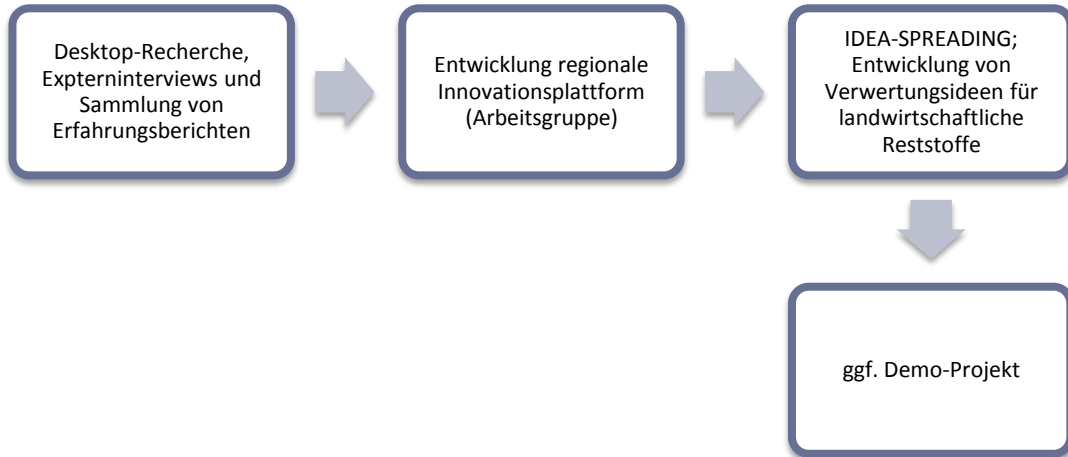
Desktop-Recherche, Expterninterviews und Sammlung von Erfahrungsberichten

Entwicklung regionale Innovationsplattform (Arbeitsgruppe)

IDEA-SPREADING; Entwicklung von Verwertungsideen für landwirtschaftliche Reststoffe

ggf. Demo-Projekt